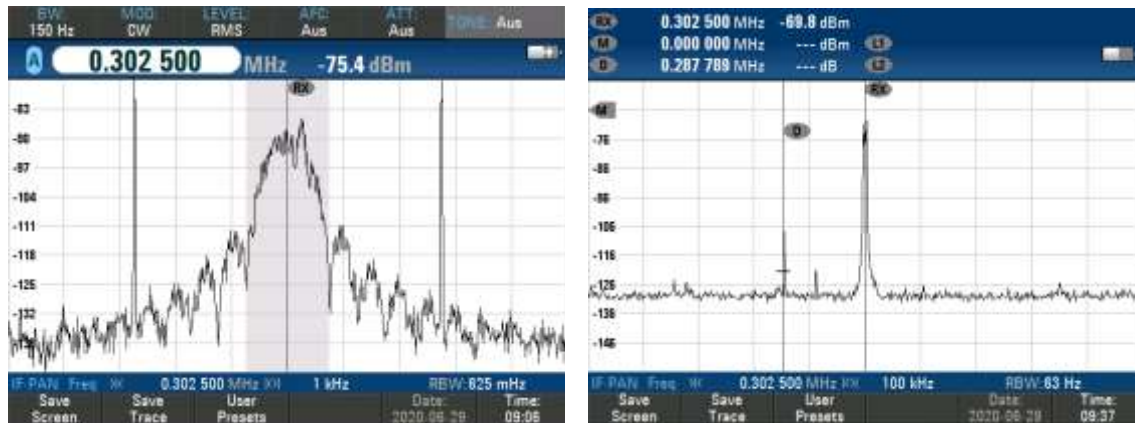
BW: 150 Hz | MOD: CW | LEVEL: RMS | AFC: Aus | ATT: Aus | TONE: Aus

A 0.302 500 MHz -75.4 dBm

RX

-83
-90
-97
-104
-111
-118
-125
-132

IF-PAN Freq 0.302 500 MHz 1 kHz RBW:625 mHz

Save Screen | Save Trace | User Presets | Date: 2020-06-29 | Time: 09:06

RX 0.302 500 MHz -69.8 dBm
M 0.000 000 MHz --- dBm L1
D 0.287 789 MHz --- dB L2

M
D
RX

-76
-86
-96
-106
-116
-126
-136
-146

IF-PAN Freq 0.302 500 MHz 100 kHz RBW:63 Hz

Save Screen | Save Trace | User Presets | Date: 2020-06-29 | Time: 09:37